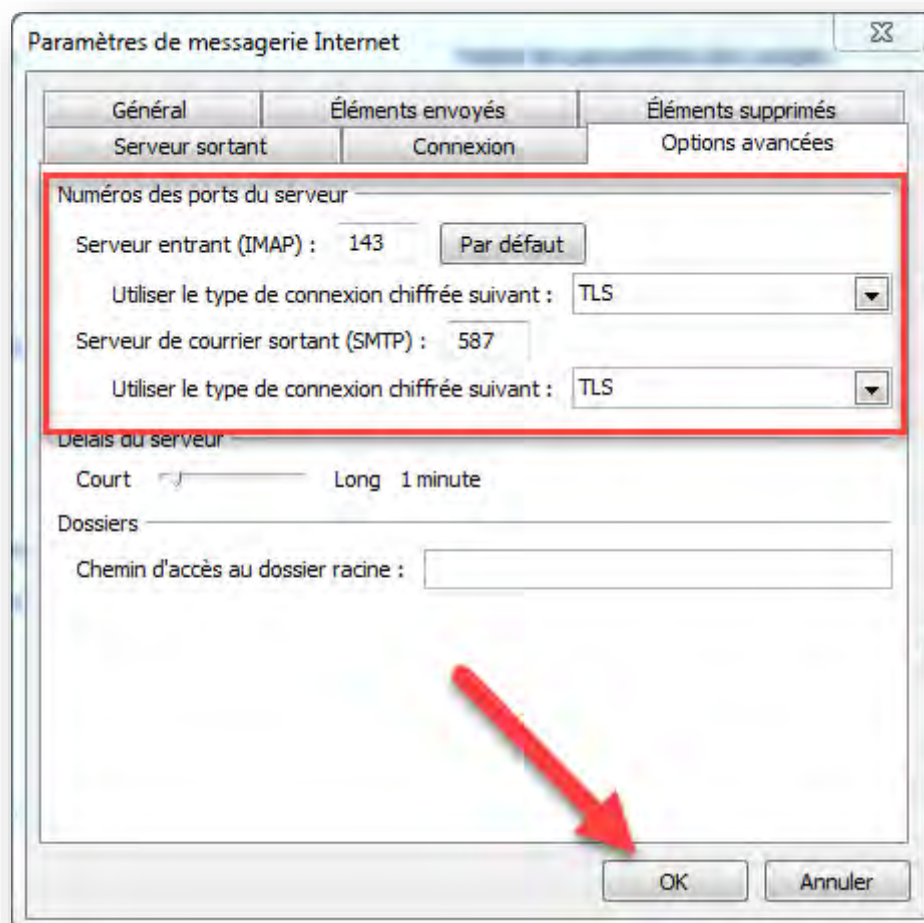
Paramètres de messagerie Internet

Général
Éléments envoyés
Éléments supprimés
Serveur sortant
Connexion
Options avancées

Numéros des ports du serveur
Serveur entrant (IMAP) : 143 Par défaut
Utiliser le type de connexion chiffrée suivant : TLS
Serveur de courrier sortant (SMTP) : 587
Utiliser le type de connexion chiffrée suivant : TLS

Délais du serveur
Court Long 1 minute

Dossiers
Chemin d'accès au dossier racine :

OK Annuler